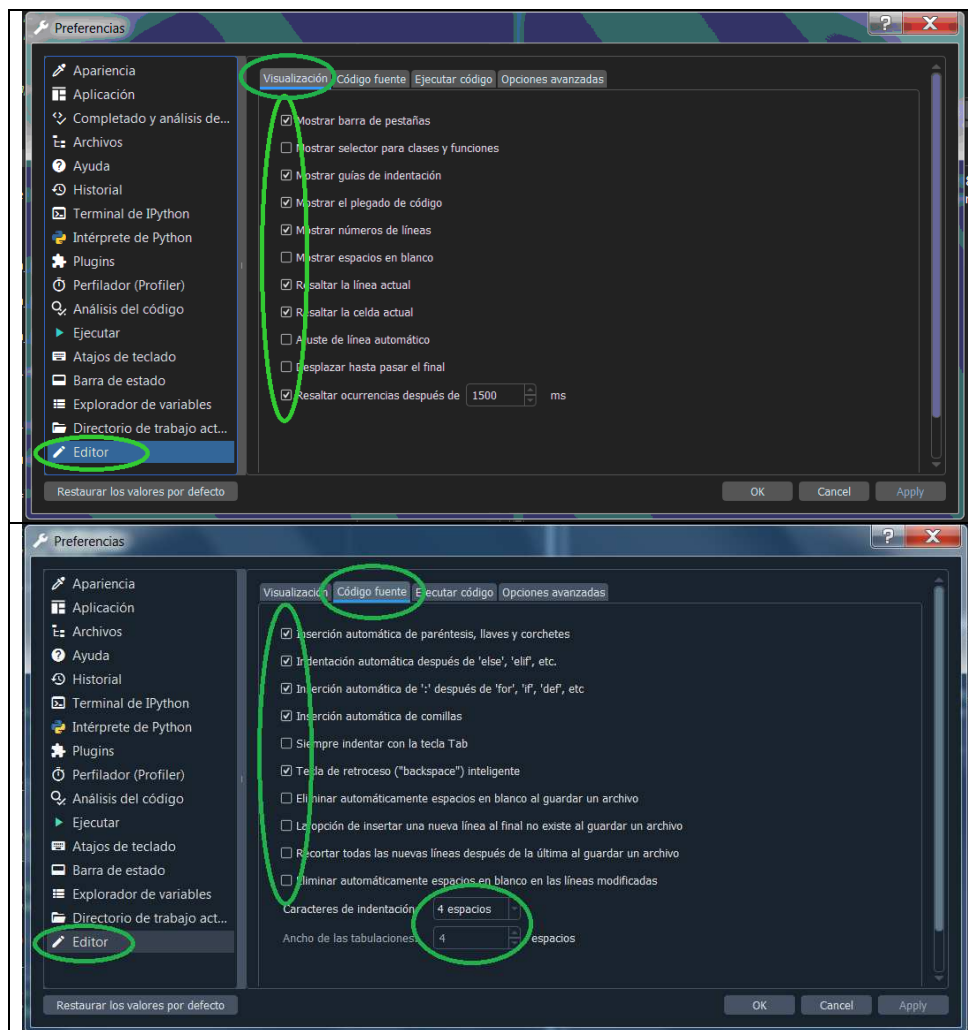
Preferencias

Apariencia
Aplicación
Completado y análisis de...
Archivos
Ayuda
Historial
Terminal de IPython
Intérprete de Python
Plugins
Perfilador (Profiler)
Análisis del código
Ejecutar
Atajos de teclado
Barra de estado
Explorador de variables
Directorio de trabajo act...
Editor

Visualización | Código fuente | Ejecutar código | Opciones avanzadas

☑ Mostrar barra de pestañas
☐ Mostrar selector para clases y funciones
☑ Mostrar guías de indentación
☑ Mostrar el plegado de código
☑ Mostrar números de líneas
☐ Mostrar espacios en blanco
☑ Resaltar la línea actual
☑ Resaltar la celda actual
☐ Ajuste de línea automático
☐ Desplazar hasta pasar el final
☑ Resaltar ocurrencias después de 1500 ms

Restaurar los valores por defecto
OK Cancel Apply

Preferencias

Apariencia
Aplicación
Archivos
Ayuda
Historial
Terminal de IPython
Intérprete de Python
Plugins
Perfilador (Profiler)
Análisis del código
Ejecutar
Atajos de teclado
Barra de estado
Explorador de variables
Directorio de trabajo act...
Editor

Visualización | Código fuente | Ejecutar código | Opciones avanzadas

☑ Inserción automática de paréntesis, llaves y corchetes
☑ Indentación automática después de 'else', 'elif', etc.
☑ Inserción automática de ':' después de 'for', 'if', 'def', etc
☑ Inserción automática de comillas
☐ Siempre indentar con la tecla Tab
☑ Tecla de retroceso ("backspace") inteligente
☐ Eliminar automáticamente espacios en blanco al guardar un archivo
☐ La opción de insertar una nueva línea al final no existe al guardar un archivo
☐ Recortar todas las nuevas líneas después de la última al guardar un archivo
☐ Eliminar automáticamente espacios en blanco en las líneas modificadas
Caracteres de indentación: 4 espacios
Ancho de las tabulaciones: 4 espacios

Restaurar los valores por defecto
OK Cancel Apply